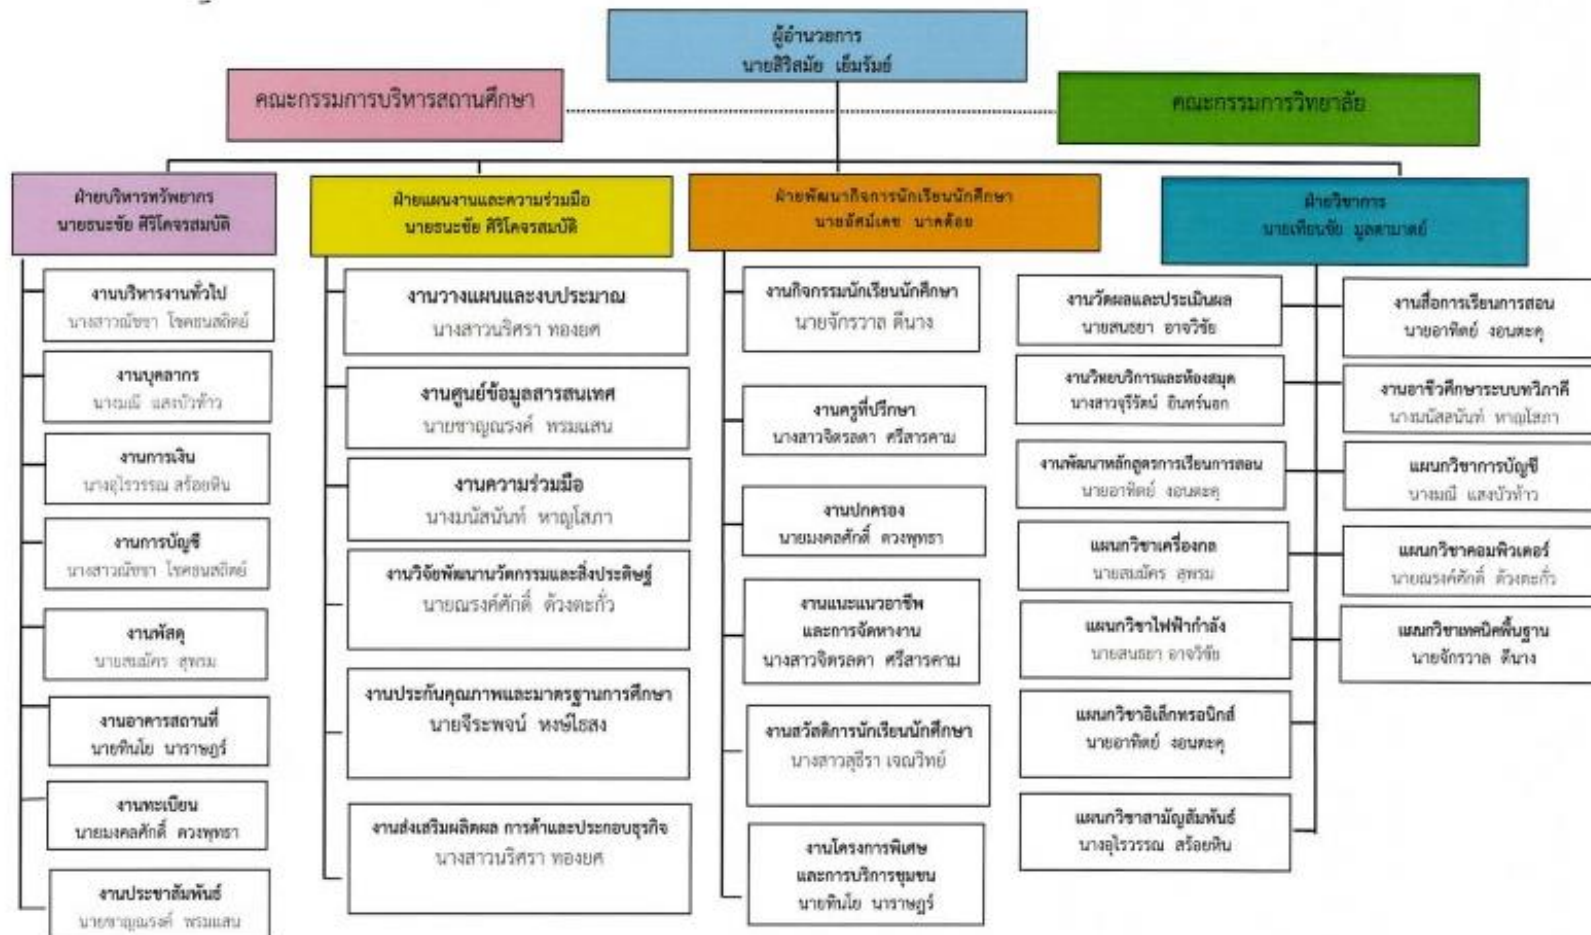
ผู้อำนวยการ
นายสิริสมัย เย็นรัมย์

คณะกรรมการบริหารสถานศึกษา

คณะกรรมการวิทยาลัย

ฝ่ายบริหารทรัพยากร
นายธนะชัย ศิริโคจรสมบัติ

งานบริหารงานทั่วไป
นางสาวณัชชา โชคชนสถิตย์

งานบุคลากร
นางมณี แสงบัวท้าว

งานการเงิน
นางอุไรวรรณ สร้อยหิน

งานการบัญชี
นางสาวณัชชา โชคชนสถิตย์

งานพัสดุ
นายสมมัคร สุพรม

งานอาคารสถานที่
นายทินโย นาราษฎร์

งานทะเบียน
นายมงคลศักดิ์ ดวงพุทรา

งานประชาสัมพันธ์
นายชาญณรงค์ พรมแสน

ฝ่ายแผนงานและความร่วมมือ
นายธนะชัย ศิริโคจรสมบัติ

งานวางแผนและงบประมาณ
นางสาวนริศรา ทองยศ

งานศูนย์ข้อมูลสารสนเทศ
นายชาญณรงค์ พรมแสน

งานความร่วมมือ
นางมนัสนันท์ หาญโสภา

งานวิจัยพัฒนานวัตกรรมและสิ่งประดิษฐ์
นายณรงค์ศักดิ์ ด้วงตะกั่ว

งานประกันคุณภาพและมาตรฐานการศึกษา
นายจีระพจน์ หงษ์โยสง

งานส่งเสริมผลิตผล การค้าและประกอบธุรกิจ
นางสาวนริศรา ทองยศ

ฝ่ายพัฒนากิจการนักเรียนนักศึกษา
นายอัศม์เดช นาคต้อย

งานกิจกรรมนักเรียนนักศึกษา
นายจักรวาล ดีนาง

งานครูที่ปรึกษา
นางสาวจิตรลดา ศรีสารคาม

งานปกครอง
นายมงคลศักดิ์ ดวงพุทรา

งานแนะแนวอาชีพ
และการจัดหางาน
นางสาวจิตรลดา ศรีสารคาม

งานสวัสดิการนักเรียนนักศึกษา
นางสาวสุธิรา เจณวิทย์

งานโครงการพิเศษ
และการบริการชุมชน
นายทินโย นาราษฎร์

ฝ่ายวิชาการ
นายเทียนชัย มูลตามาตย์

งานวัดผลและประเมินผล
นายสนธยา อาจวิชัย

งานวิทยบริการและห้องสมุด
นางสาวจุรีรัตน์ อินทร์นอก

งานพัฒนาหลักสูตรการเรียนการสอน
นายอาทิตย์ งอนตะคุ

แผนกวิชาเครื่องกล
นายสมมัคร สุพรม

แผนกวิชาไฟฟ้ากำลัง
นายสนธยา อาจวิชัย

แผนกวิชาอิเล็กทรอนิกส์
นายอาทิตย์ งอนตะคุ

แผนกวิชาสามัญสัมพันธ์
นางอุไรวรรณ สร้อยหิน

งานสื่อการเรียนการสอน
นายอาทิตย์ งอนตะคุ

งานอาชีวศึกษาระบบทวิภาคี
นางมนัสนันท์ หาญโสภา

แผนกวิชาการบัญชี
นางมณี แสงบัวท้าว

แผนกวิชาคอมพิวเตอร์
นายณรงค์ศักดิ์ ด้วงตะกั่ว

แผนกวิชาเทคนิคพื้นฐาน
นายจักรวาล ดีนาง